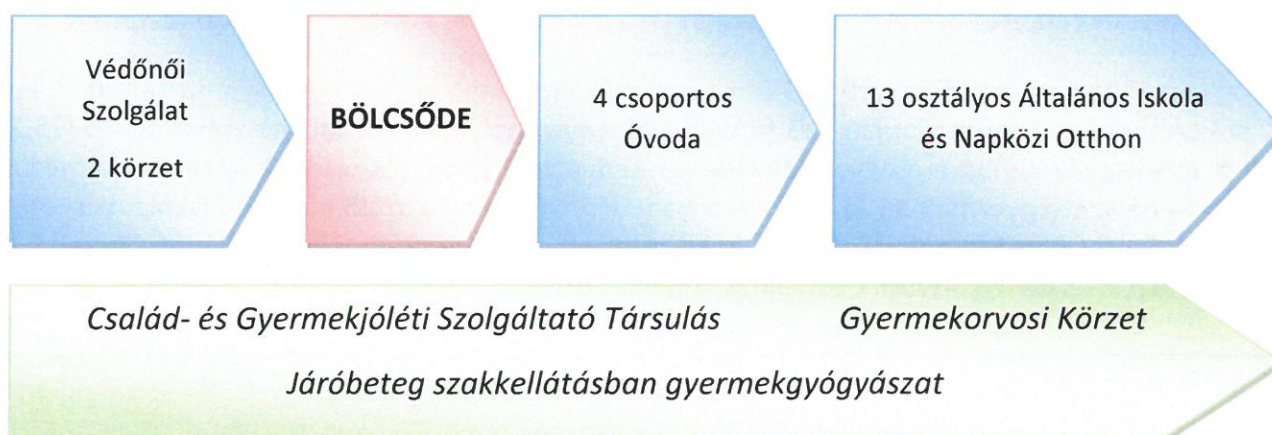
Védőnői Szolgálat

2 körzet

BÖLCSŐDE

4 csoportos Óvoda

13 osztályos Általános Iskola és Napközi Otthon

Család- és Gyermekjóléti Szolgáltató Társulás

Gyermekorvosi Körzet

Járóbeteg szakkellátásban gyermekgyógyászat